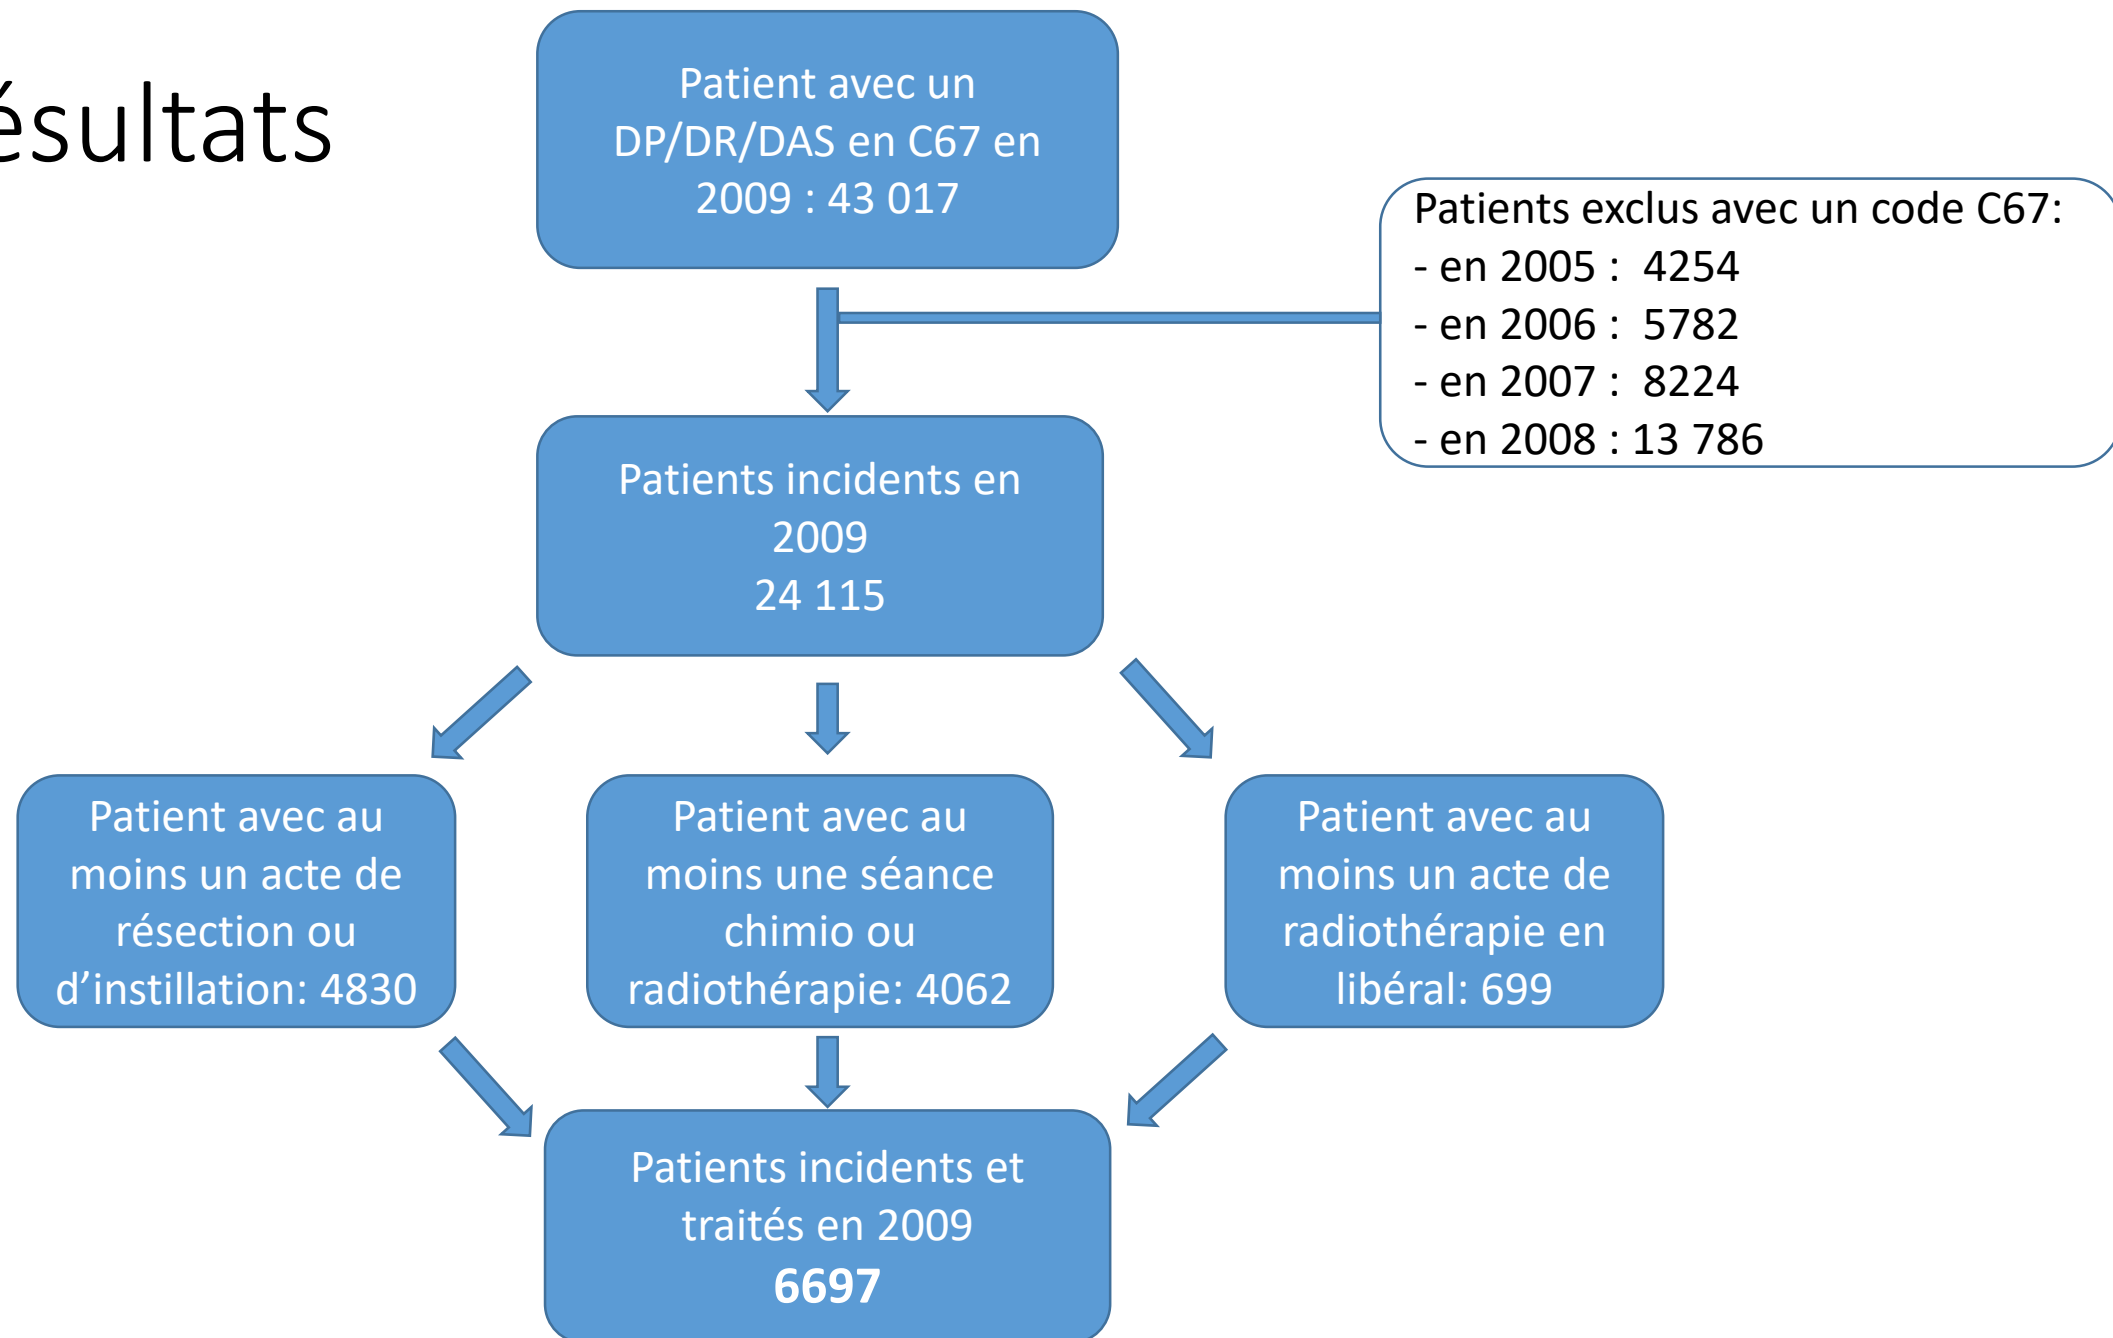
ésultats

Patient avec un DP/DR/DAS en C67 en 2009 : 43 017

Patients exclus avec un code C67:
- en 2005 : 4254
- en 2006 : 5782
- en 2007 : 8224
- en 2008 : 13 786

Patients incidents en 2009
24 115

Patient avec au moins un acte de résection ou d'instillation: 4830

Patient avec au moins une séance chimio ou radiothérapie: 4062

Patient avec au moins un acte de radiothérapie en libéral: 699

Patients incidents et traités en 2009
**6697**